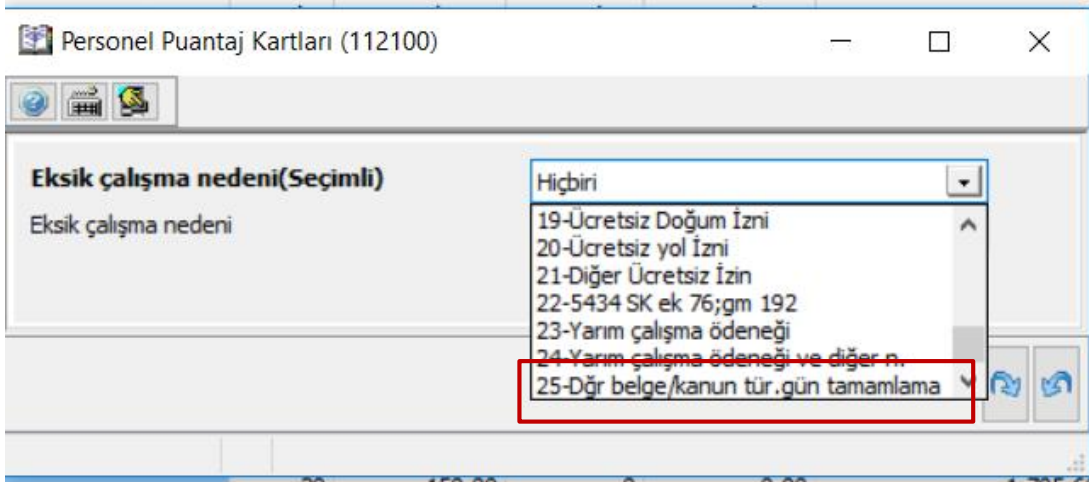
Personel Puantaj Kartları (112100)

Eksik çalışma nedeni(Seçimli)

Eksik çalışma nedeni

Hiçbiri

19-Ücretsiz Doğum İzni
20-Ücretsiz yol İzni
21-Diğer Ücretsiz İzin
22-5434 SK ek 76;gm 192
23-Yarım çalışma ödeneği
24-Yarım çalışma ödeneği ve diğer n.
25-Dğr belge/kanun tür.gün tamamlama